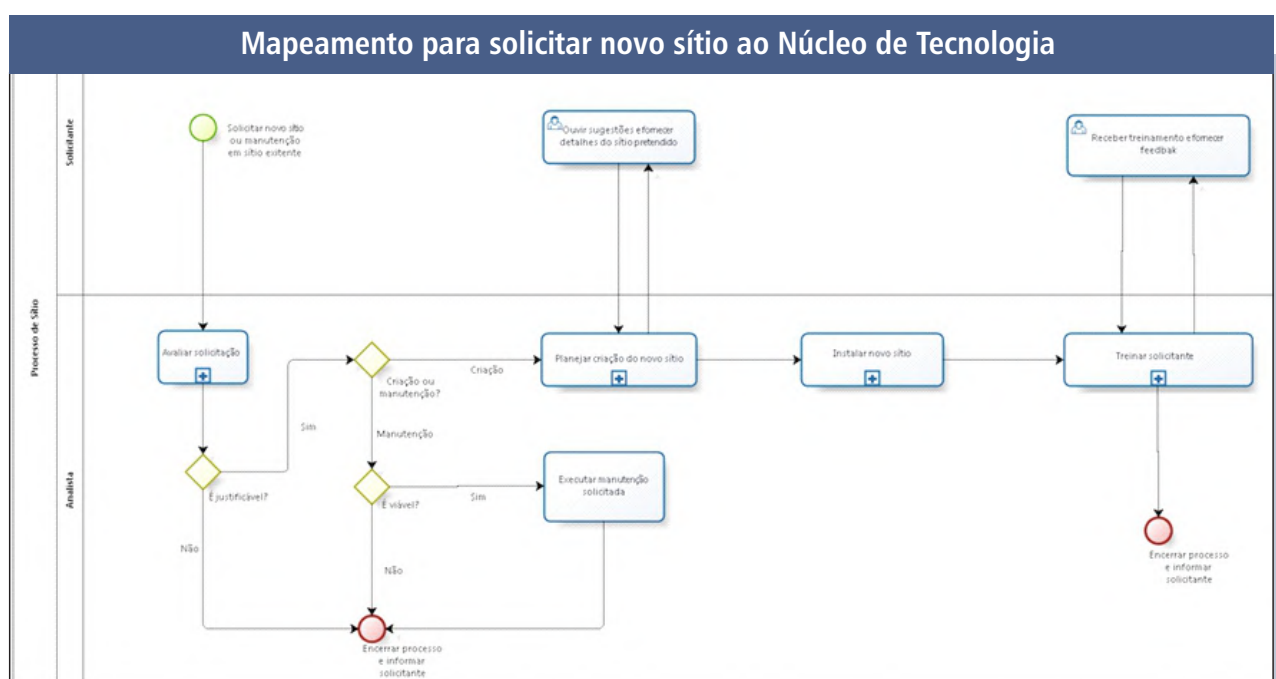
Mapeamento para solicitar novo sítio ao Núcleo de Tecnologia

Processo de Sítio

Solicitante

Analista

Solicitar novo sítio ou manutenção em sítio existente

Ouvir sugestões e fornecer detalhes do sítio pretendido

Receber treinamento e fornecer feedbak

Avaliar solicitação

Criação ou manutenção?

Criação

Planejar criação do novo sítio

Instalar novo sítio

Treinar solicitante

Sim

Manutenção

É justificável?

É viável?

Sim

Executar manutenção solicitada

Não

Não

Encerrar processo e informar solicitante

Encerrar processo e informar solicitante